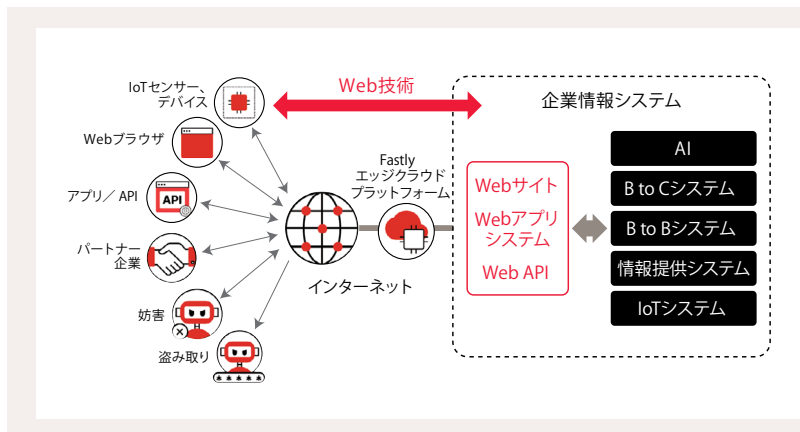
IoTセンサー、
デバイス

Webブラウザ

アプリ／ API

API

パートナー
企業

妨害

盗み取り

Web技術

インターネット

Fastly
エッジクラウド
プラットフォーム

企業情報システム

Webサイト

Webアプリ
システム

Web API

AI

B to Cシステム

B to Bシステム

情報提供システム

IoTシステム